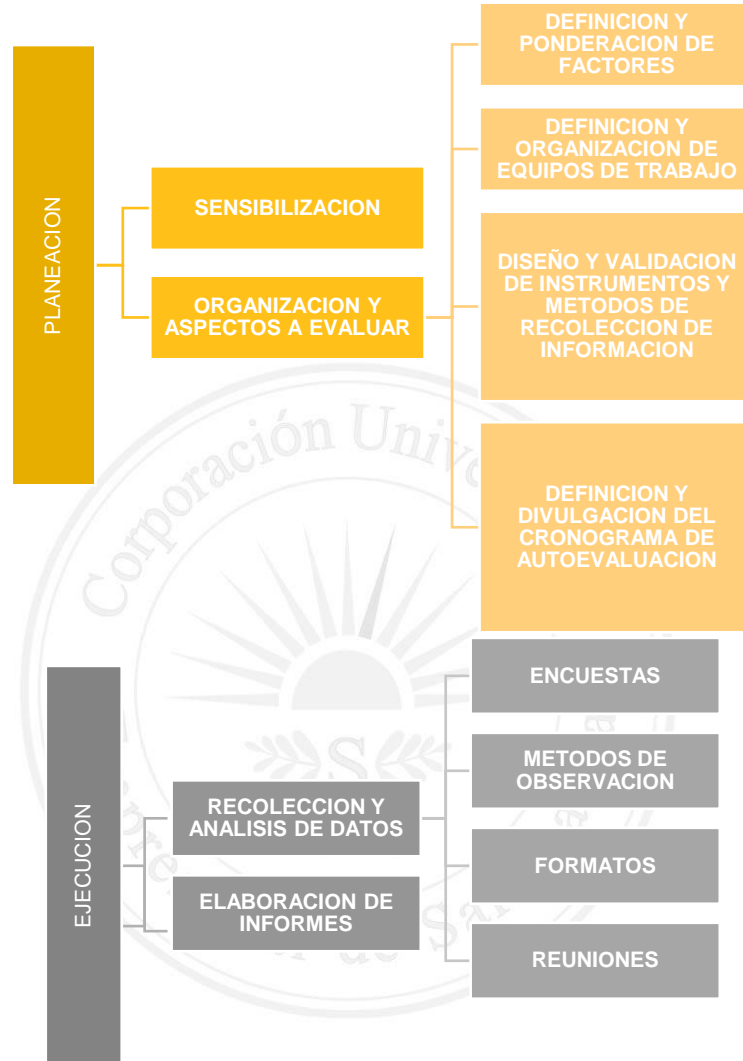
PLANEACION

SENSIBILIZACION

ORGANIZACION Y ASPECTOS A EVALUAR

DEFINICION Y PONDERACION DE FACTORES

DEFINICION Y ORGANIZACION DE EQUIPOS DE TRABAJO

DISEÑO Y VALIDACION DE INSTRUMENTOS Y METODOS DE RECOLECCION DE INFORMACION

DEFINICION Y DIVULGACION DEL CRONOGRAMA DE AUTOEVALUACION

Corporación Univ

EJECUCION

RECOLECCION Y ANALISIS DE DATOS

ELABORACION DE INFORMES

ENCUESTAS

METODOS DE OBSERVACION

FORMATOS

REUNIONES